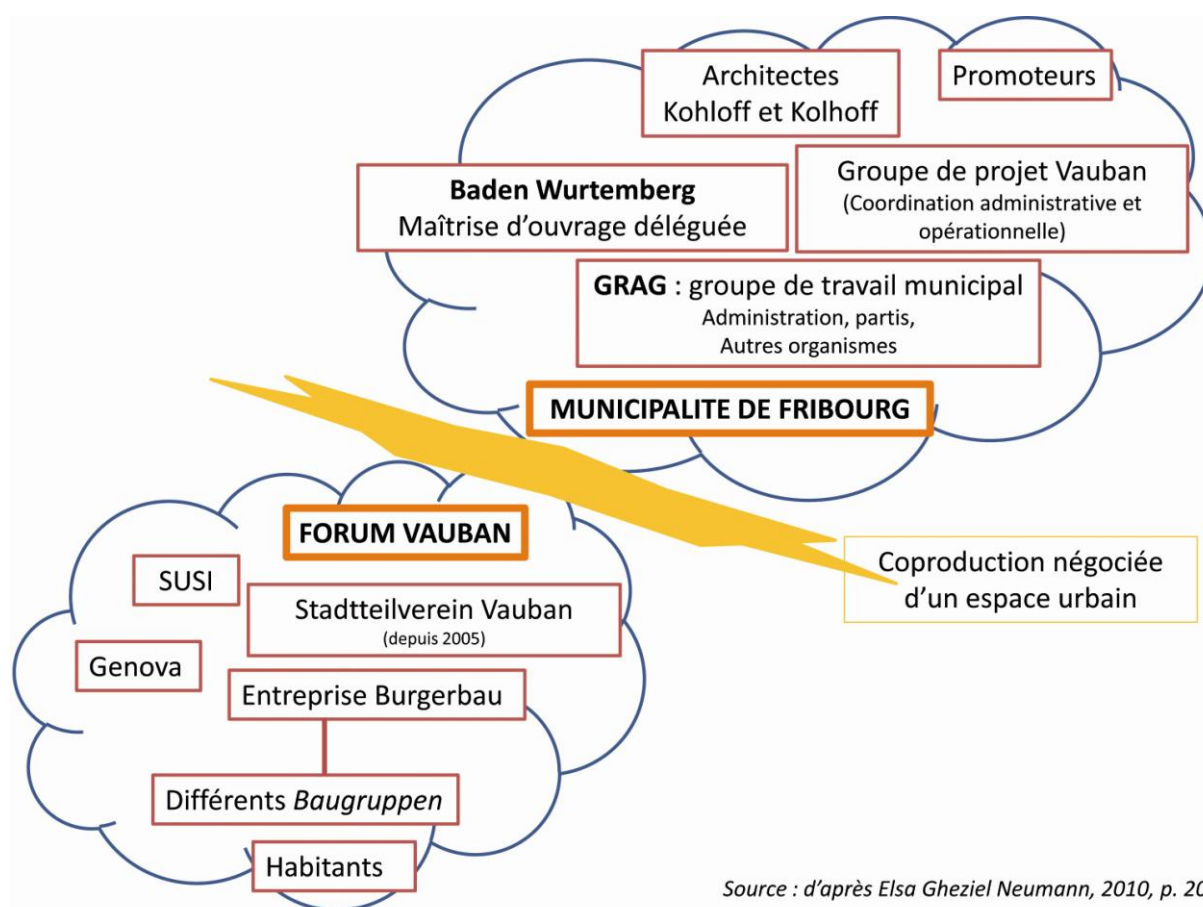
Architectes
Kohloff et Kolhoff

Promoteurs

**Baden Wurtemberg**
Maîtrise d'ouvrage déléguée

Groupe de projet Vauban
(Coordination administrative et opérationnelle)

**GRAG** : groupe de travail municipal
Administration, partis,
Autres organismes

**MUNICIPALITE DE FRIBOURG**

**FORUM VAUBAN**

SUSI

Stadtteilverein Vauban
(depuis 2005)

Genova

Entreprise Burgerbau

Différents *Baugruppen*

Habitants

Coproduction négociée
d'un espace urbain

*Source : d'après Elsa Gheziel Neumann, 2010, p. 20*